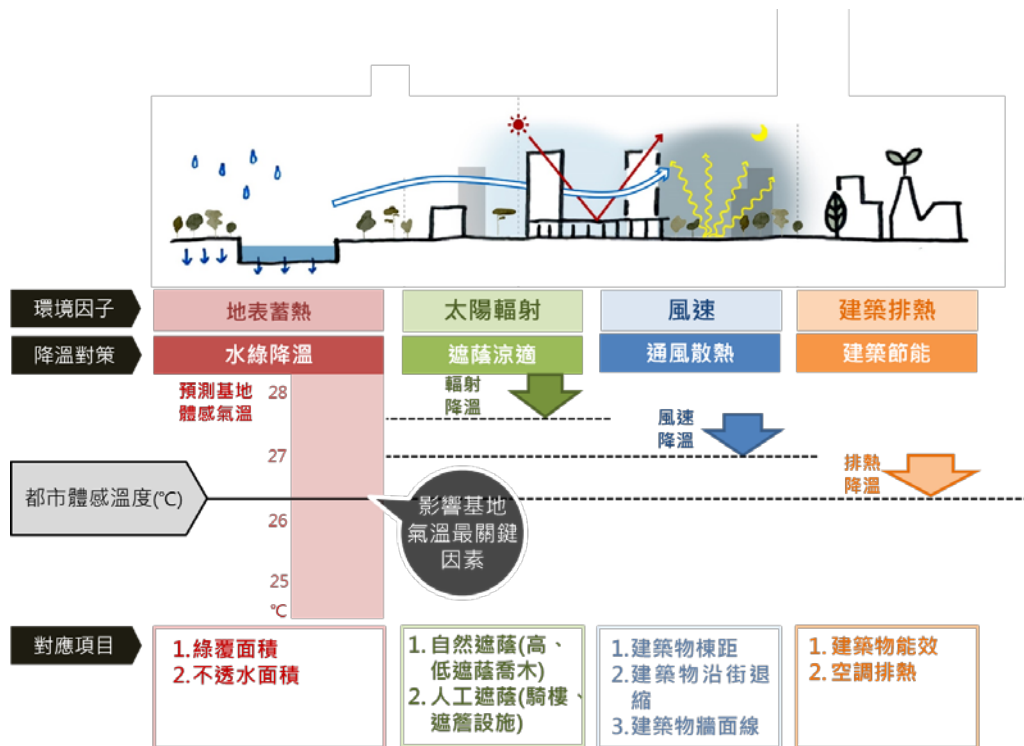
環境因子
地表蓄熱
太陽輻射
風速
建築排熱

降溫對策
水綠降溫
遮蔭涼適
通風散熱
建築節能

預測基地體感氣溫
28
27
26
25
℃

輻射降溫
風速降溫
排熱降溫

都市體感溫度(℃)

影響基地氣溫最關鍵因素

對應項目
1.綠覆面積
2.不透水面積

1.自然遮蔭(高、低遮蔭喬木)
2.人工遮蔭(騎樓、遮簷設施)

1.建築物棟距
2.建築物沿街退縮
3.建築物牆面線

1.建築物能效
2.空調排熱